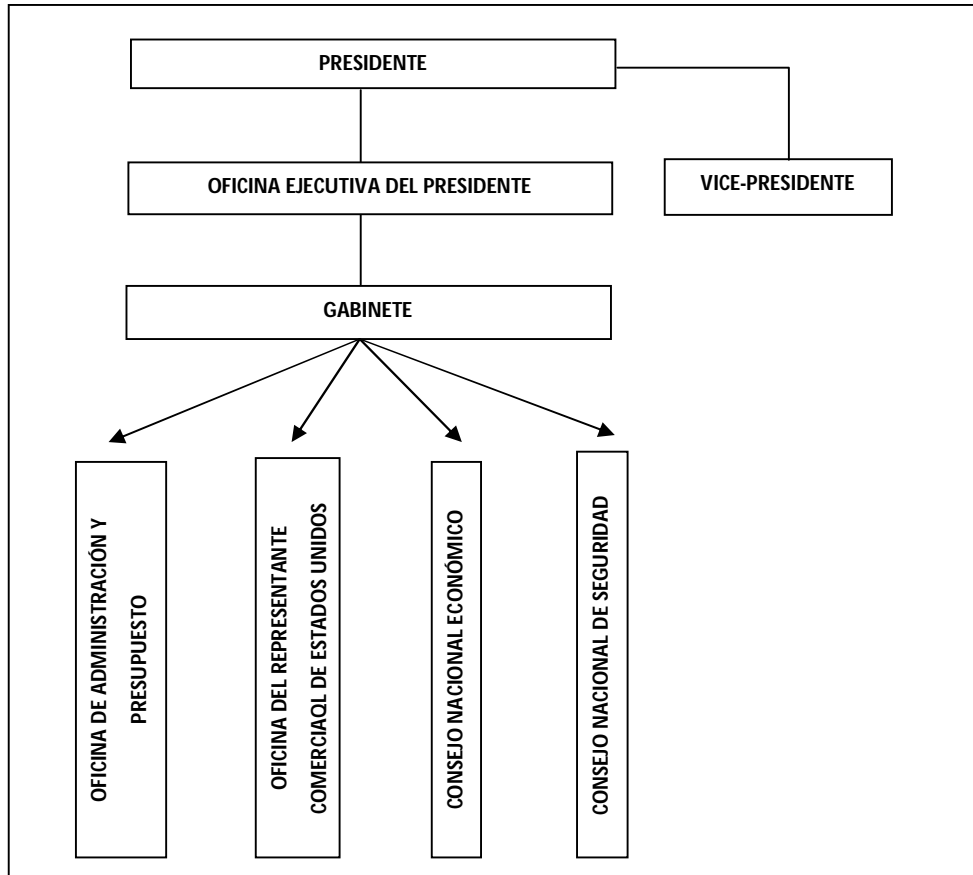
PRESIDENTE

OFICINA EJECUTIVA DEL PRESIDENTE

VICE-PRESIDENTE

GABINETE

OFICINA DE ADMINISTRACIÓN Y PRESUPUESTO

OFICINA DEL REPRESENTANTE COMERCIAQL DE ESTADOS UNIDOS

CONSEJO NACIONAL ECONÓMICO

CONSEJO NACIONAL DE SEGURIDAD